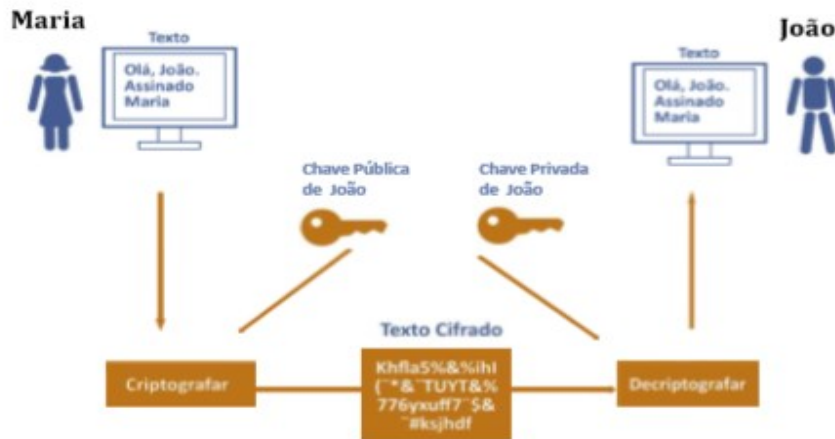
Maria

Texto

Olá, João.
Assinado
Maria

João

Texto

Olá, João.
Assinado
Maria

Chave Pública de João

Chave Privada de João

Texto Cifrado

Criptografar

Khfla5%&%ihl (¨*&¨TUYT&% 776yxuff7¨$& ¨#ksjhdf

Decriptografar